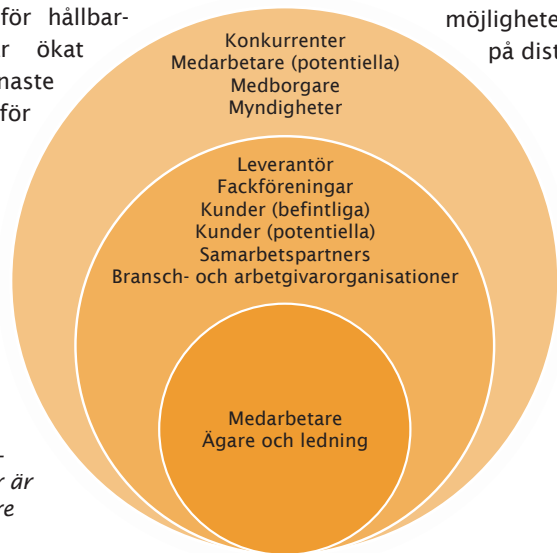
för hållbar-
r ökat
naste
för

möjlighete
på dist

Konkurrenter
Medarbetare (potentiella)
Medborgare
Myndigheter

Leverantör
Fackföreningar
Kunder (befintliga)
Kunder (potentiella)
Samarbetspartners
Bransch- och arbetgivarorganisationer

Medarbetare
Ägare och ledning

-
r är
re